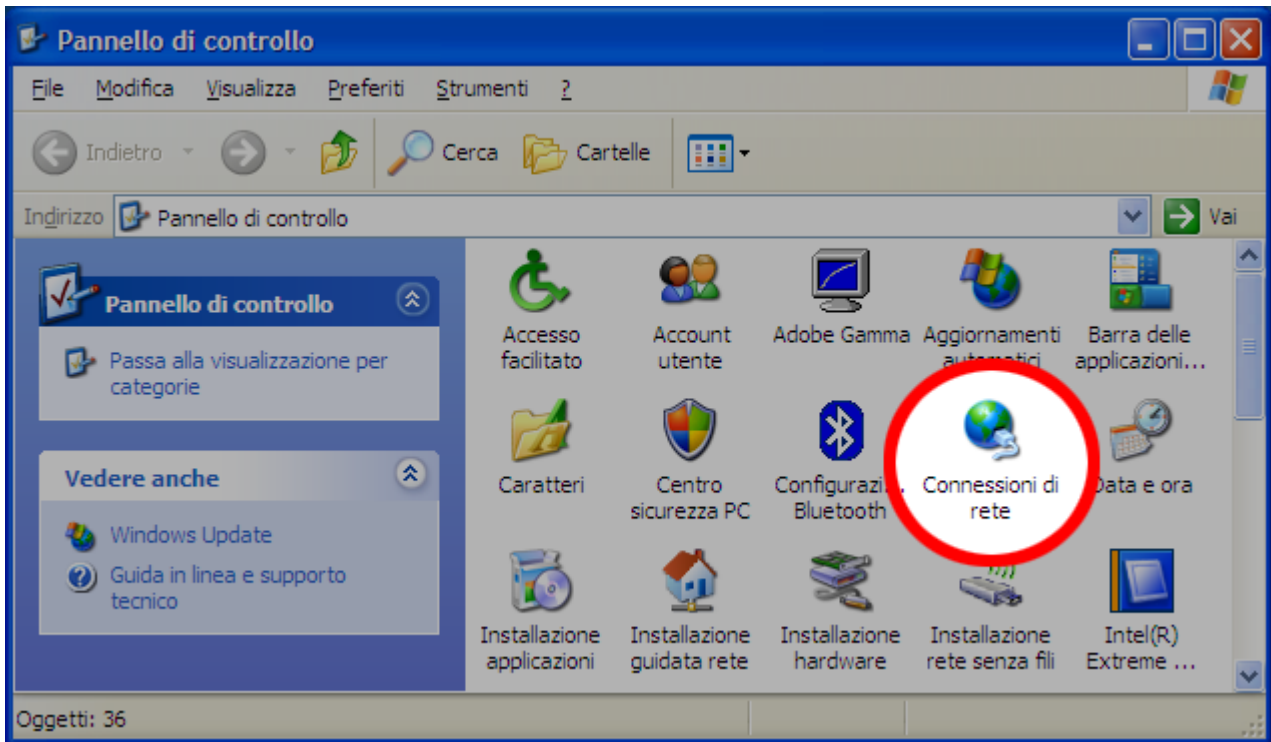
Pannello di controllo

File Modifica Visualizza Preferiti Strumenti ?

Indietro Cerca Cartelle

Indirizzo Pannello di controllo Vai

Pannello di controllo

Passa alla visualizzazione per categorie

Vedere anche

Windows Update

Guida in linea e supporto tecnico

Accesso facilitato

Account utente

Adobe Gamma

Aggiornamenti automatici

Barra delle applicazioni...

Caratteri

Centro sicurezza PC

Configurazi... Bluetooth

Connessioni di rete

Data e ora

Installazione applicazioni

Installazione guidata rete

Installazione hardware

Installazione rete senza fili

Intel(R) Extreme ...

Oggetti: 36